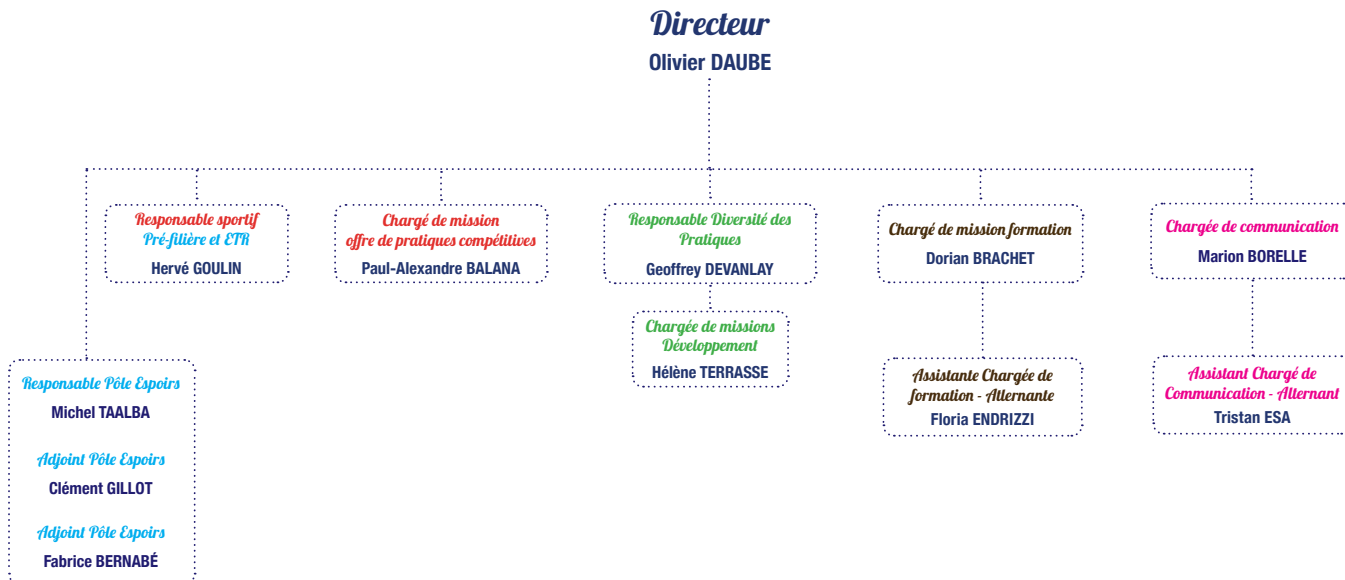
Directeur
Olivier DAUBE

Responsable sportif
Pré-filière et ETR
Hervé GOULIN

Chargé de mission
offre de pratiques compétitives
Paul-Alexandre BALANA

Responsable Diversité des Pratiques
Geoffrey DEVANLAY

Chargée de missions Développement
Hélène TERRASSE

Chargé de mission formation
Dorian BRACHET

Assistante Chargée de formation - Alternante
Floria ENDRIZZI

Chargée de communication
Marion BORELLE

Assistant Chargé de Communication - Alternant
Tristan ESA

Responsable Pôle Espoirs
Michel TAALBA

Adjoint Pôle Espoirs
Clément GILLOT

Adjoint Pôle Espoirs
Fabrice BERNABÉ